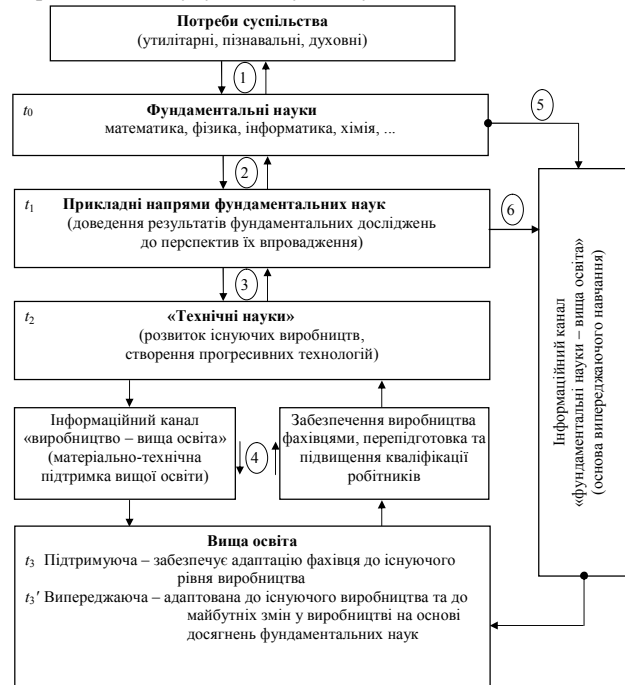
Потреби суспільства
(утилітарні, пізнавальні, духовні)

1

$t_0$ Фундаментальні науки
математика, фізика, інформатика, хімія, ...

5

2

$t_1$ Прикладні напрями фундаментальних наук
(доведення результатів фундаментальних досліджень до перспектив їх впровадження)

6

3

$t_2$ «Технічні науки»
(розвиток існуючих виробництв, створення прогресивних технологій)

Інформаційний канал «виробництво – вища освіта» (матеріально-технічна підтримка вищої освіти)

4

Забезпечення виробництва фахівцями, перепідготовка та підвищення кваліфікації робітників

Інформаційний канал «фундаментальні науки – вища освіта» (основа випереджаючого навчання)

Вища освіта
$t_3$ Підтримуюча – забезпечує адаптацію фахівця до існуючого рівня виробництва
$t_3'$ Випереджаюча – адаптована до існуючого виробництва та до майбутніх змін у виробництві на основі досягнень фундаментальних наук